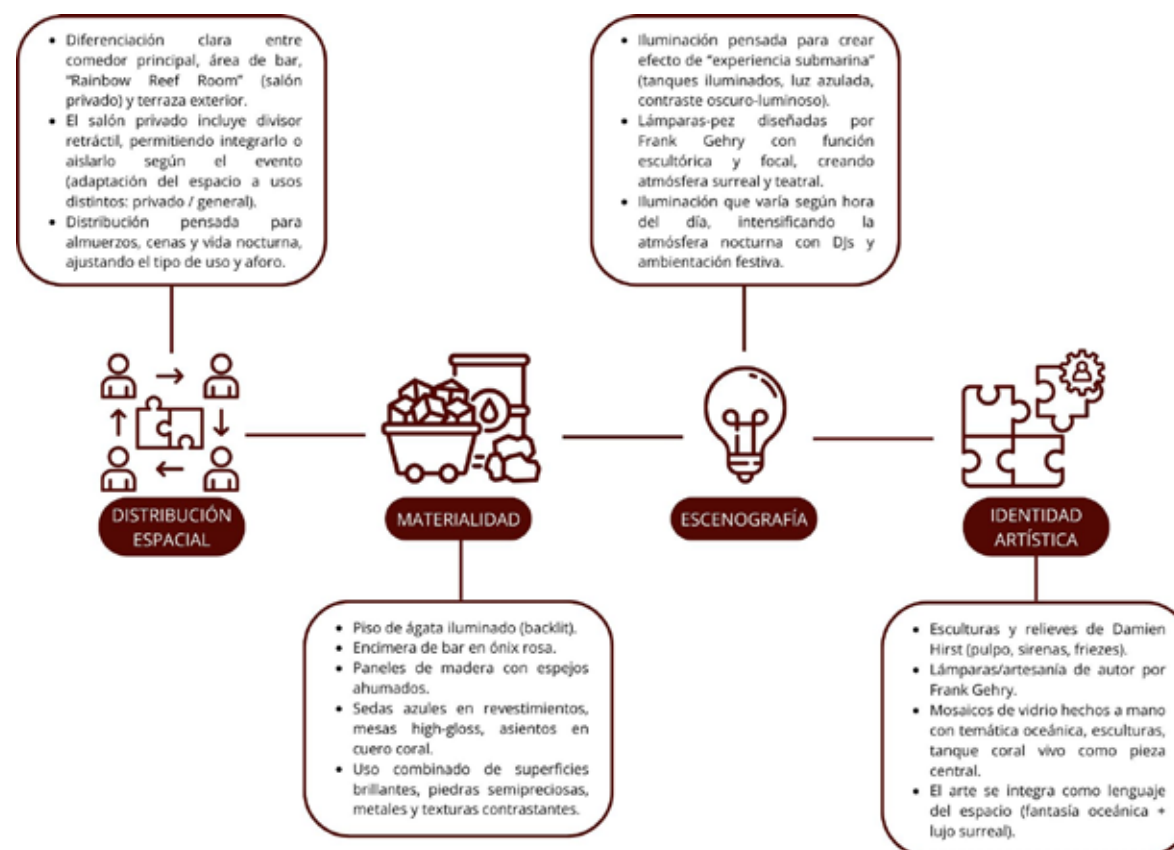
- Diferenciación clara entre comedor principal, área de bar, "Rainbow Reef Room" (salón privado) y terraza exterior.
- El salón privado incluye divisor retráctil, permitiendo integrarlo o aislarlo según el evento (adaptación del espacio a usos distintos: privado / general).
- Distribución pensada para almuerzos, cenas y vida nocturna, ajustando el tipo de uso y aforo.

- Iluminación pensada para crear efecto de "experiencia submarina" (tanques iluminados, luz azulada, contraste oscuro-luminoso).
- Lámparas-pez diseñadas por Frank Gehry con función escultórica y focal, creando atmósfera surreal y teatral.
- Iluminación que varía según hora del día, intensificando la atmósfera nocturna con DJs y ambientación festiva.

DISTRIBUCIÓN ESPACIAL

MATERIALIDAD

ESCENOGRAFÍA

IDENTIDAD ARTÍSTICA

- Piso de ágata iluminado (backlit).
- Encimera de bar en ónix rosa.
- Paneles de madera con espejos ahumados.
- Sedas azules en revestimientos, mesas high-gloss, asientos en cuero coral.
- Uso combinado de superficies brillantes, piedras semipreciosas, metales y texturas contrastantes.

- Esculturas y relieves de Damien Hirst (pulpo, sirenas, friezes).
- Lámparas/artesanía de autor por Frank Gehry.
- Mosaicos de vidrio hechos a mano con temática oceánica, esculturas, tanque coral vivo como pieza central.
- El arte se integra como lenguaje del espacio (fantasía oceánica + lujo surreal).